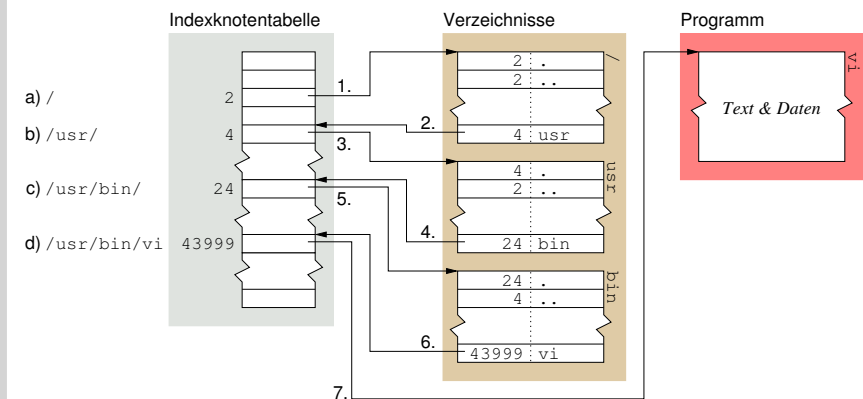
Indexknotentabelle

Verzeichnisse

Programm

a) /

b) /usr/

c) /usr/bin/

d) /usr/bin/vi

2

4

24

43999

1.

2.

3.

4.

5.

6.

7.

| 2 | . |
|---|---|
| 2 | .. |
| 4 | usr |

usr

| 4 | . |
|---|---|
| 2 | .. |
| 24 | bin |

bin

| 24 | . |
|---|---|
| 4 | .. |
| 43999 | vi |

vi

Text & Daten